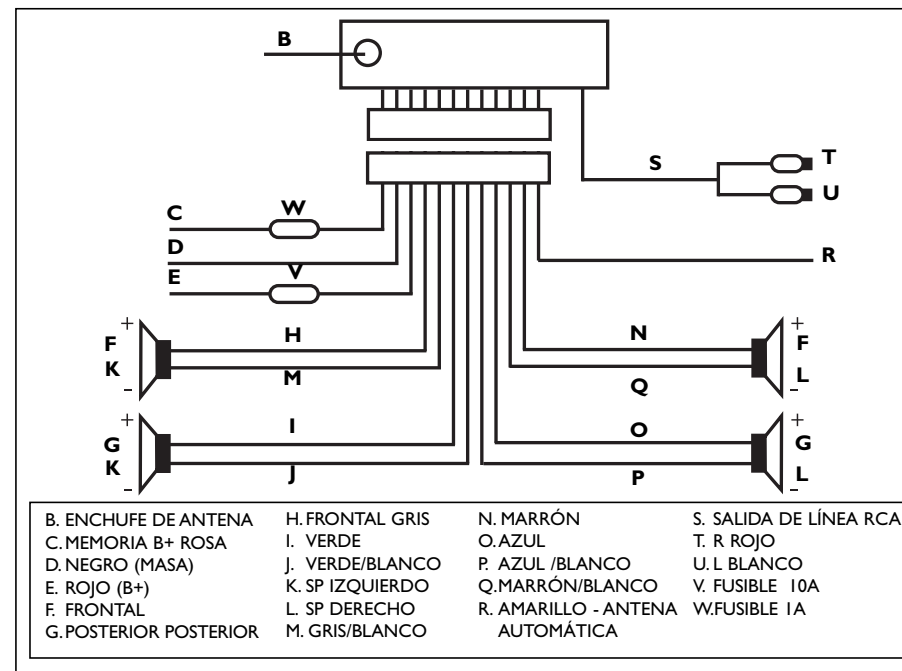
B

S

T

U

C

W

D

E

V

R

F
K
+
–

H

M

N

Q

F
L
+
–

G
K
+
–

I

J

O

P

G
L
+
–

B. ENCHUFE DE ANTENA
C. MEMORIA B+ ROSA
D. NEGRO (MASA)
E. ROJO (B+)
F. FRONTAL
G. POSTERIOR POSTERIOR

H. FRONTAL GRIS
I. VERDE
J. VERDE/BLANCO
K. SP IZQUIERDO
L. SP DERECHO
M. GRIS/BLANCO

N. MARRÓN
O. AZUL
P. AZUL /BLANCO
Q. MARRÓN/BLANCO
R. AMARILLO - ANTENA AUTOMÁTICA

S. SALIDA DE LÍNEA RCA
T. R ROJO
U. L BLANCO
V. FUSIBLE 10A
W. FUSIBLE 1A